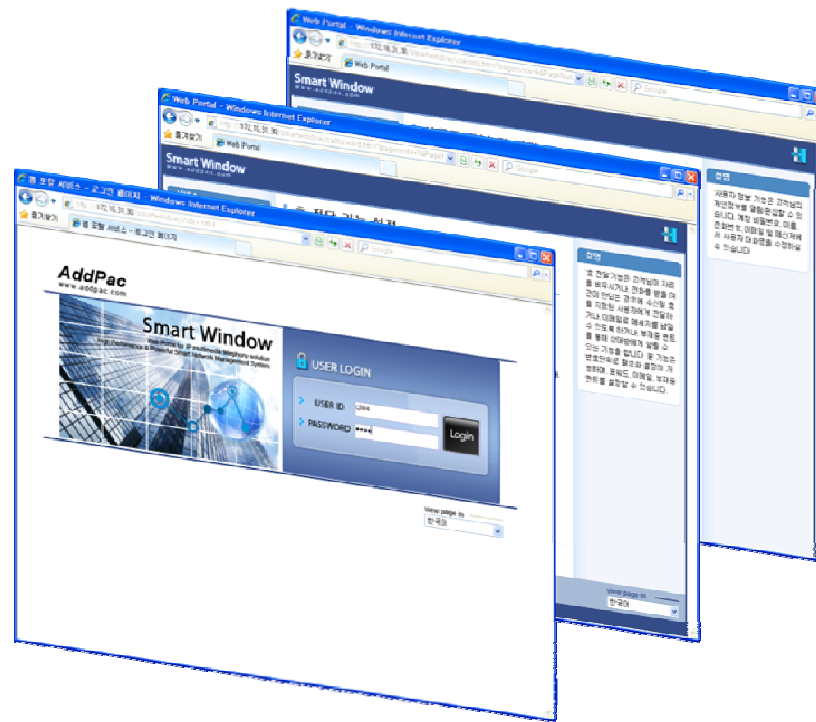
Web Portal - Windows Internet Explorer
http://172.16.31.30
즐겨찾기
Web Portal
Smart Window
www.addpac.com
Google
설명
사용자 정보 기능은 고객님의 개인정보를 알림을 할 수 있습니다. 계정 비밀번호, 이름, 전화번호, 이메일 및 메신저에서 사용자 이메일을 수정하실 수 있습니다.

Web Portal - Windows Internet Explorer
http://172.16.31.30
즐겨찾기
Web Portal
Smart Window
www.addpac.com
Google
설명
호 전달 기능은 고객님이 자리를 비우시거나 전화를 받을 여건이 안되는 경우에 수신된 호가나 대해졸을 다른 사람에게 전달할 수 있도록 하거나, 부재중 연락을 통해 상대방에게 알릴 수 있는 기능을 합니다. 호 기능은 발신자에 따라 다른 경로 가능하며, 유형도 이메일, 부재중 연락을 설정할 수 있습니다.
View page in
한국어

웹 포털 서비스 - 로그인 페이지 - Windows Internet Explorer
http://172.16.31.30
즐겨찾기
웹 포털 서비스 - 로그인 페이지
Google
AddPac
www.addpac.com
Smart Window
Web Portal for IP multimedia telephony solution
USER LOGIN
USER ID
PASSWORD
Login
View page in
한국어